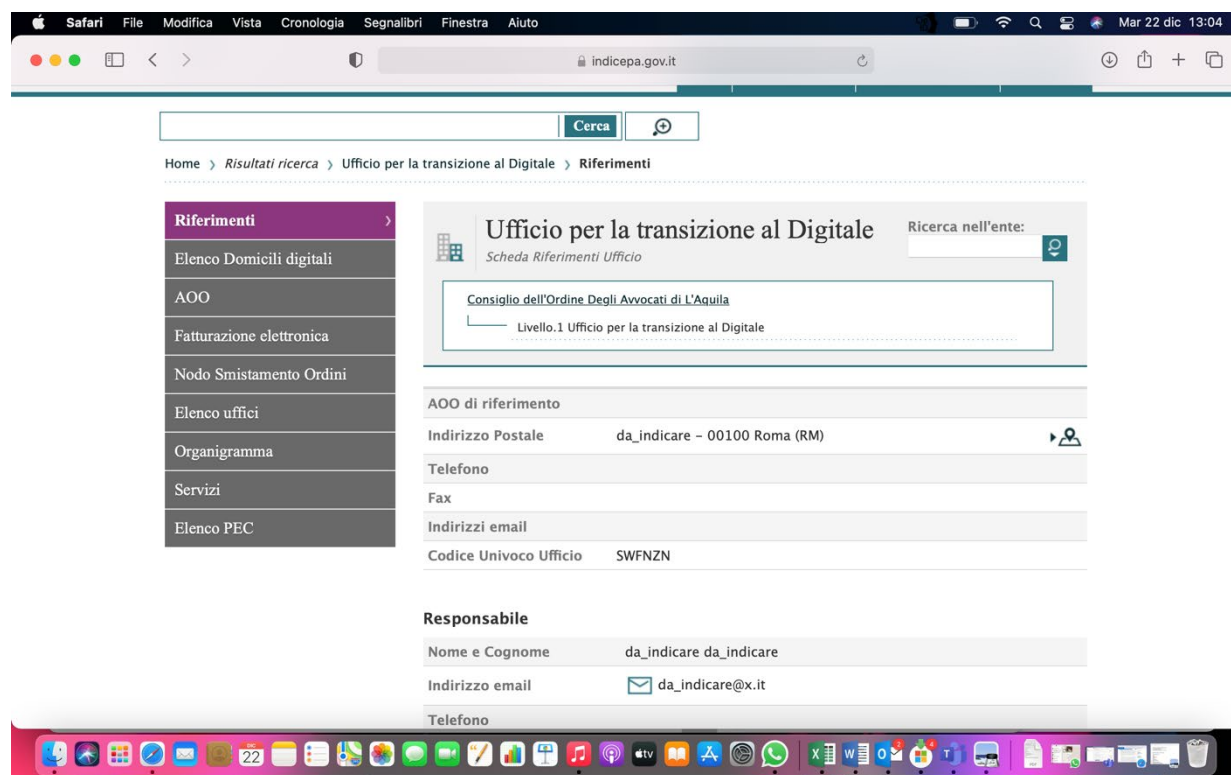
Safari File Modifica Vista Cronologia Segnalibri Finestra Aiuto

Mar 22 dic 13:04

indicepa.gov.it

Cerca

Home › Risultati ricerca › Ufficio per la transizione al Digitale › Riferimenti

Riferimenti
Elenco Domicili digitali
AOO
Fatturazione elettronica
Nodo Smistamento Ordini
Elenco uffici
Organigramma
Servizi
Elenco PEC

Ufficio per la transizione al Digitale
Scheda Riferimenti Ufficio

Ricerca nell'ente:

Consiglio dell'Ordine Degli Avvocati di L'Aquila
Livello.1 Ufficio per la transizione al Digitale

| AOO di riferimento | |
|---|---|
| Indirizzo Postale | da_indicare - 00100 Roma (RM) |
| Telefono | |
| Fax | |
| Indirizzi email | |
| Codice Univoco Ufficio | SWFNZN |

Responsabile

| Nome e Cognome | da_indicare da_indicare |
|---|---|
| Indirizzo email | da_indicare@x.it |
| Telefono | |

22